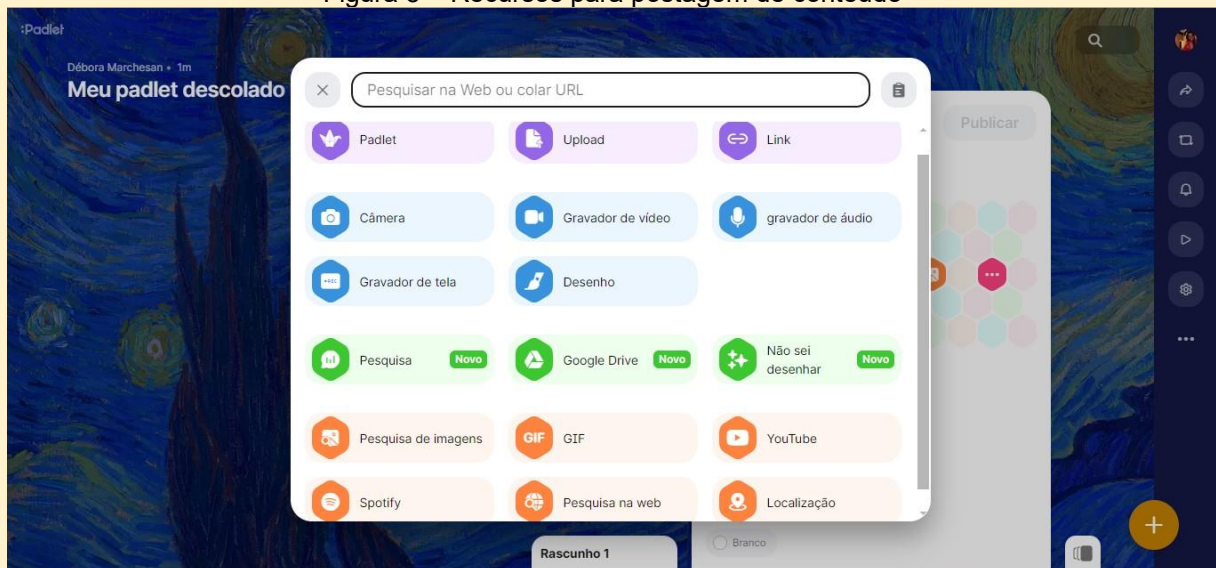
Figura 6 – Recursos para postagem de conteúdo

:Padlet

Débora Marchesan • 1m
Meu padlet descolado

Pesquisar na Web ou colar URL

Publicar

Padlet
Upload
Link

Câmera
Gravador de vídeo
gravador de áudio

Gravador de tela
Desenho

Pesquisa Novo
Google Drive Novo
Não sei desenhar Novo

Pesquisa de imagens
GIF
YouTube

Spotify
Pesquisa na web
Localização

Rascunho 1
Branco

+